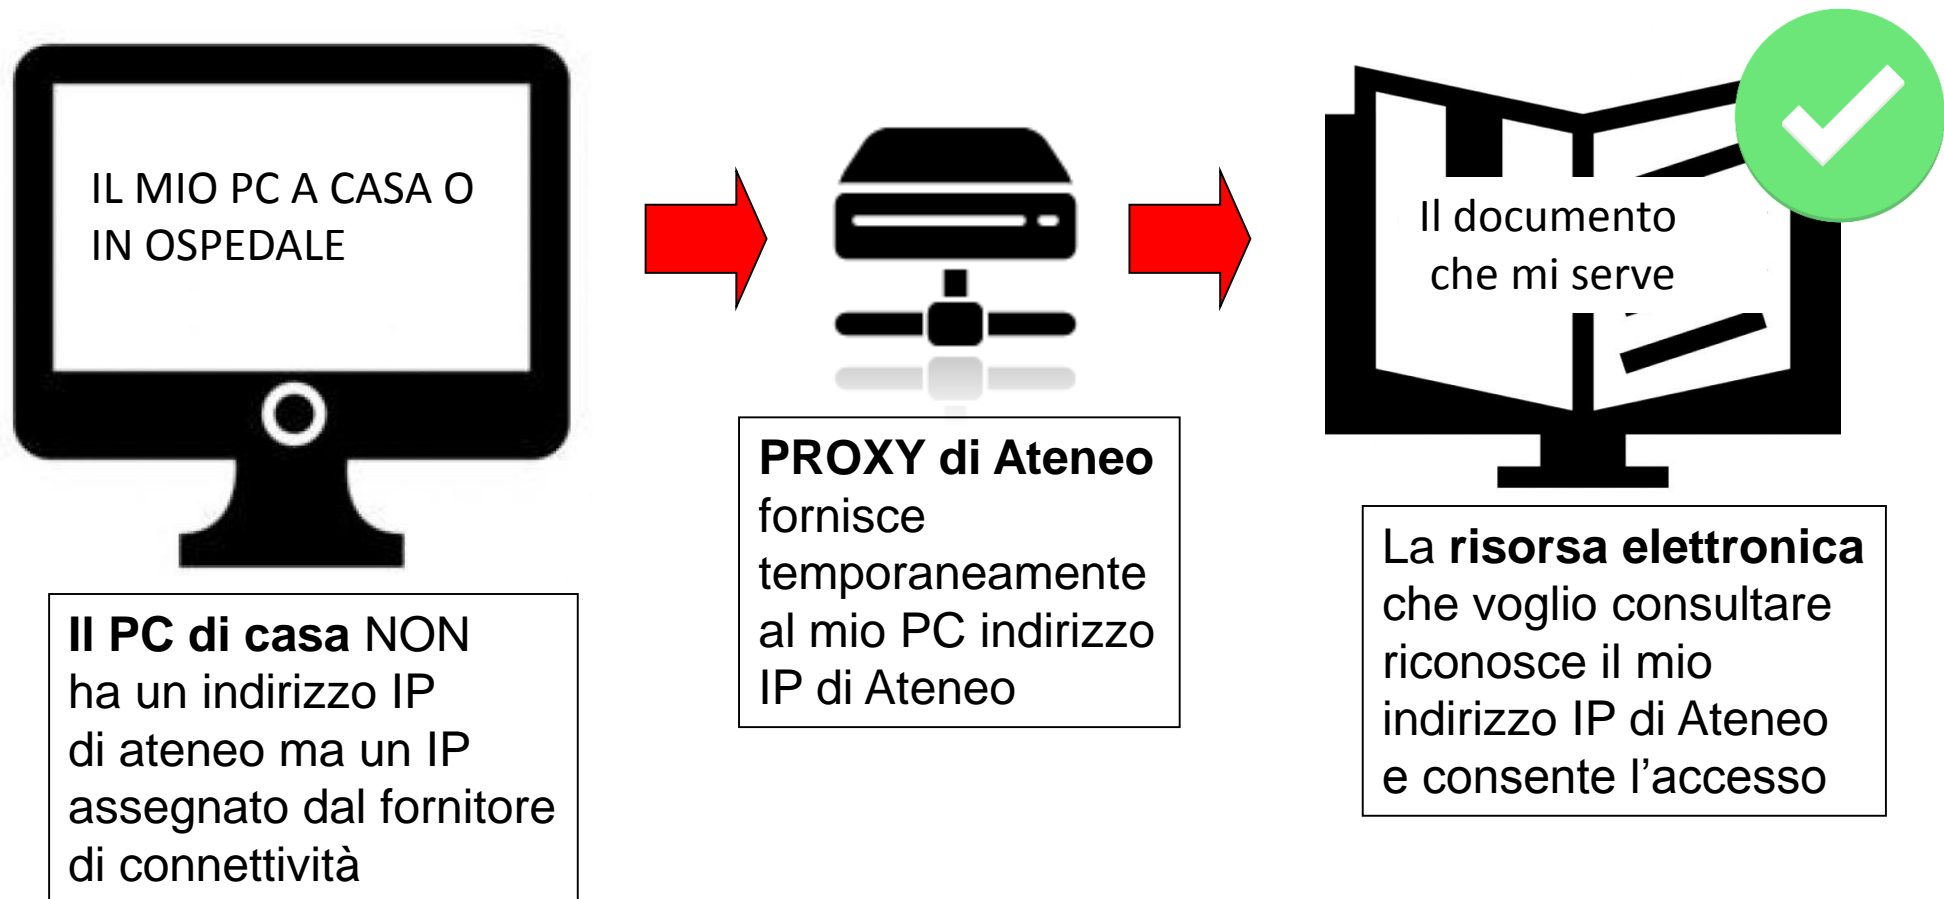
IL MIO PC A CASA O IN OSPEDALE

Il PC di casa NON ha un indirizzo IP di ateneo ma un IP assegnato dal fornitore di connettività

PROXY di Ateneo fornisce temporaneamente al mio PC indirizzo IP di Ateneo

Il documento che mi serve

La risorsa elettronica che voglio consultare riconosce il mio indirizzo IP di Ateneo e consente l'accesso